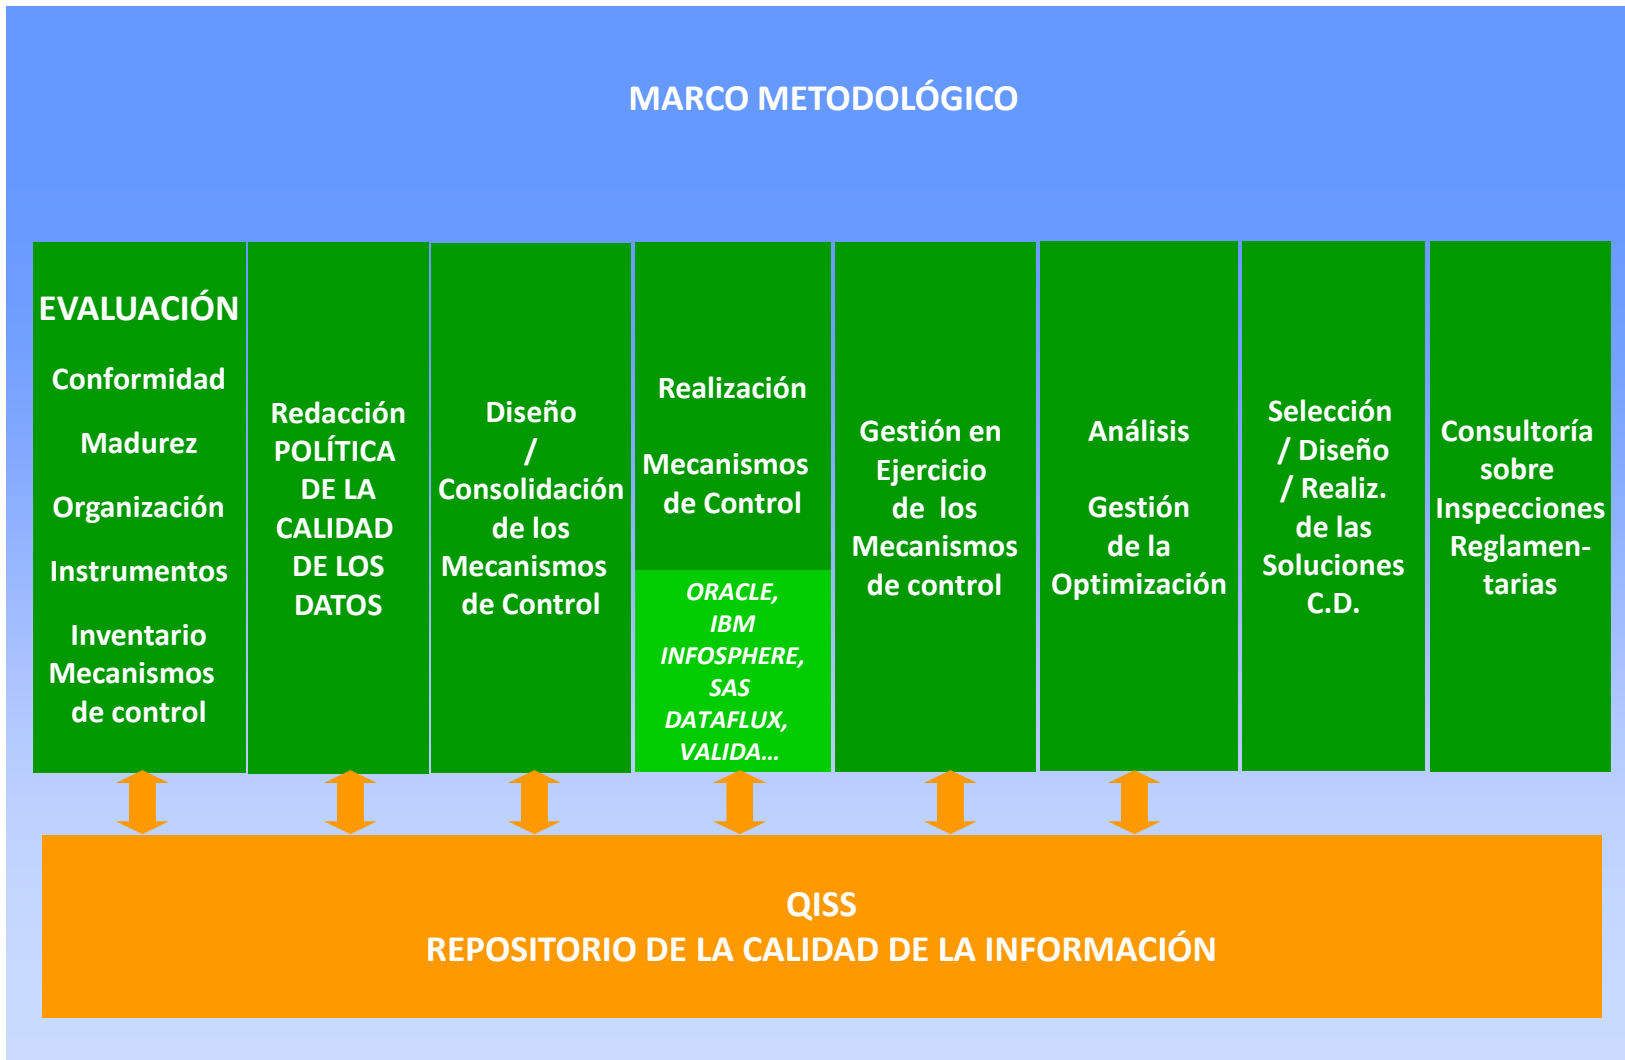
MARCO METODOLÓGICO

EVALUACIÓN
Conformidad
Madurez
Organización
Instrumentos
Inventario Mecanismos de control

Redacción POLÍTICA DE LA CALIDAD DE LOS DATOS

Diseño / Consolidación de los Mecanismos de Control

Realización
Mecanismos de Control

ORACLE, IBM INFOSPHERE, SAS DATAFLUX, VALIDA...

Gestión en Ejercicio de los Mecanismos de control

Análisis
Gestión de la Optimización

Selección / Diseño / Realiz. de las Soluciones C.D.

Consultoría sobre Inspecciones Reglamen-tarias

QISS
REPOSITORIO DE LA CALIDAD DE LA INFORMACIÓN